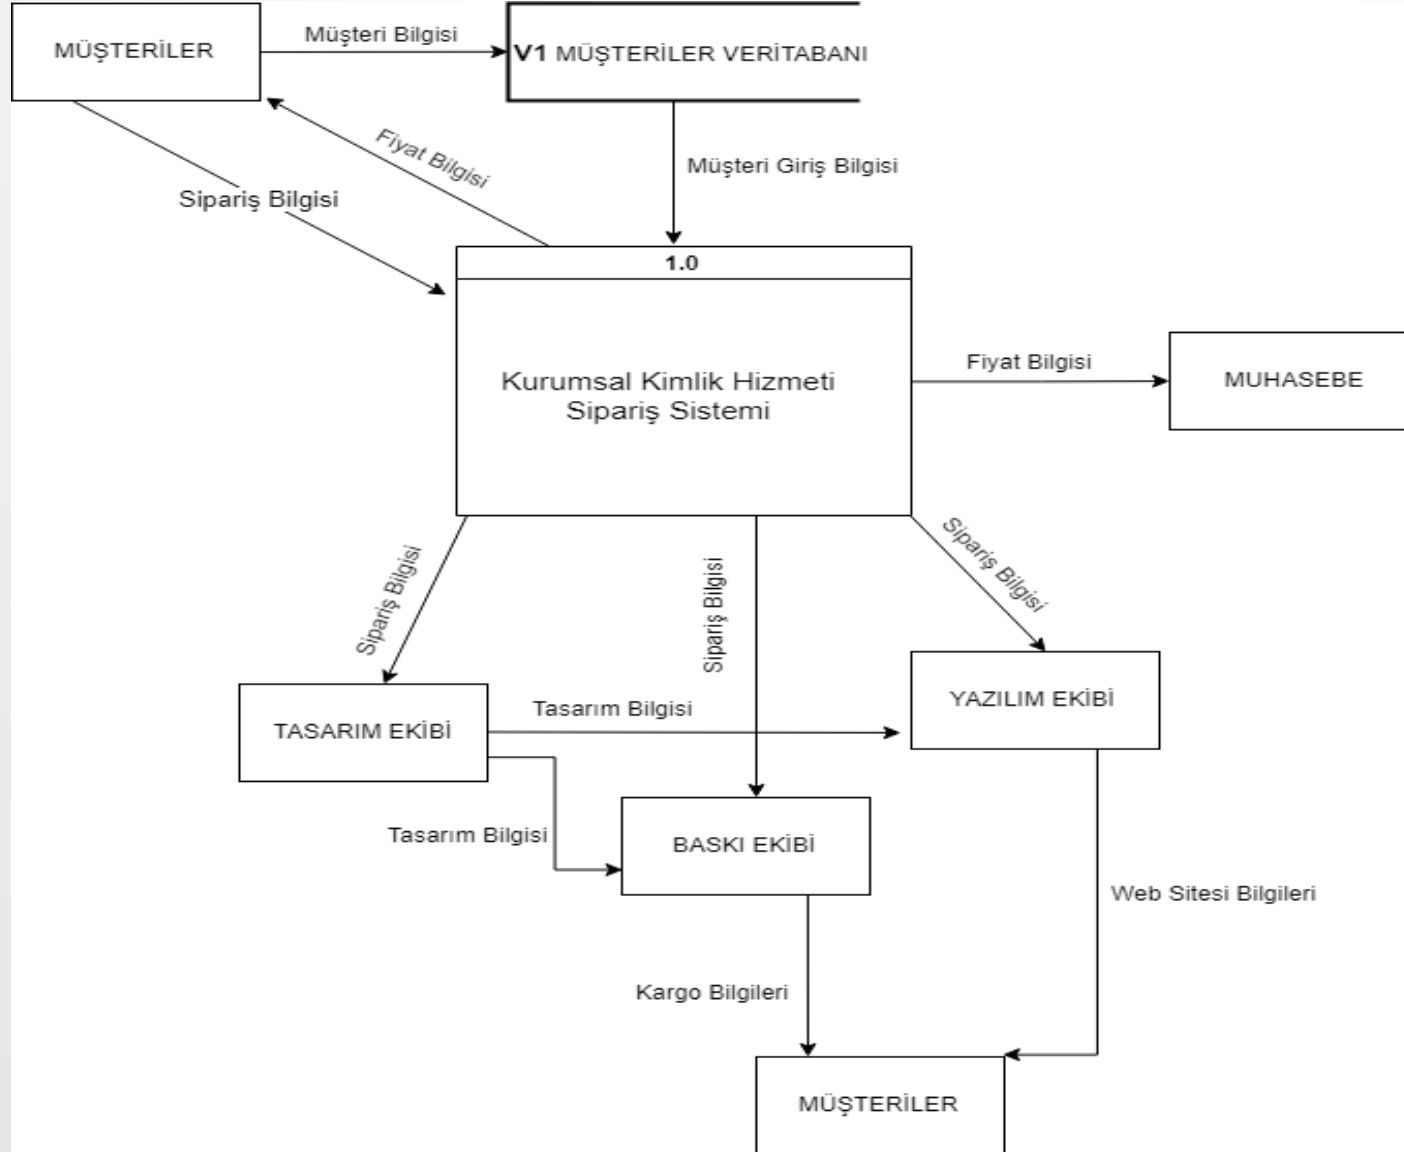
MÜŞTERİLER

Müşteri Bilgisi

V1 MÜŞTERİLER VERİTABANI

Fiyat Bilgisi

Sipariş Bilgisi

Müşteri Giriş Bilgisi

1.0

Kurumsal Kimlik Hizmeti Sipariş Sistemi

Fiyat Bilgisi

MUHASEBE

Sipariş Bilgisi

Sipariş Bilgisi

Sipariş Bilgisi

TASARIM EKİBİ

Tasarım Bilgisi

YAZILIM EKİBİ

Tasarım Bilgisi

BASKI EKİBİ

Web Sitesi Bilgileri

Kargo Bilgileri

MÜŞTERİLER